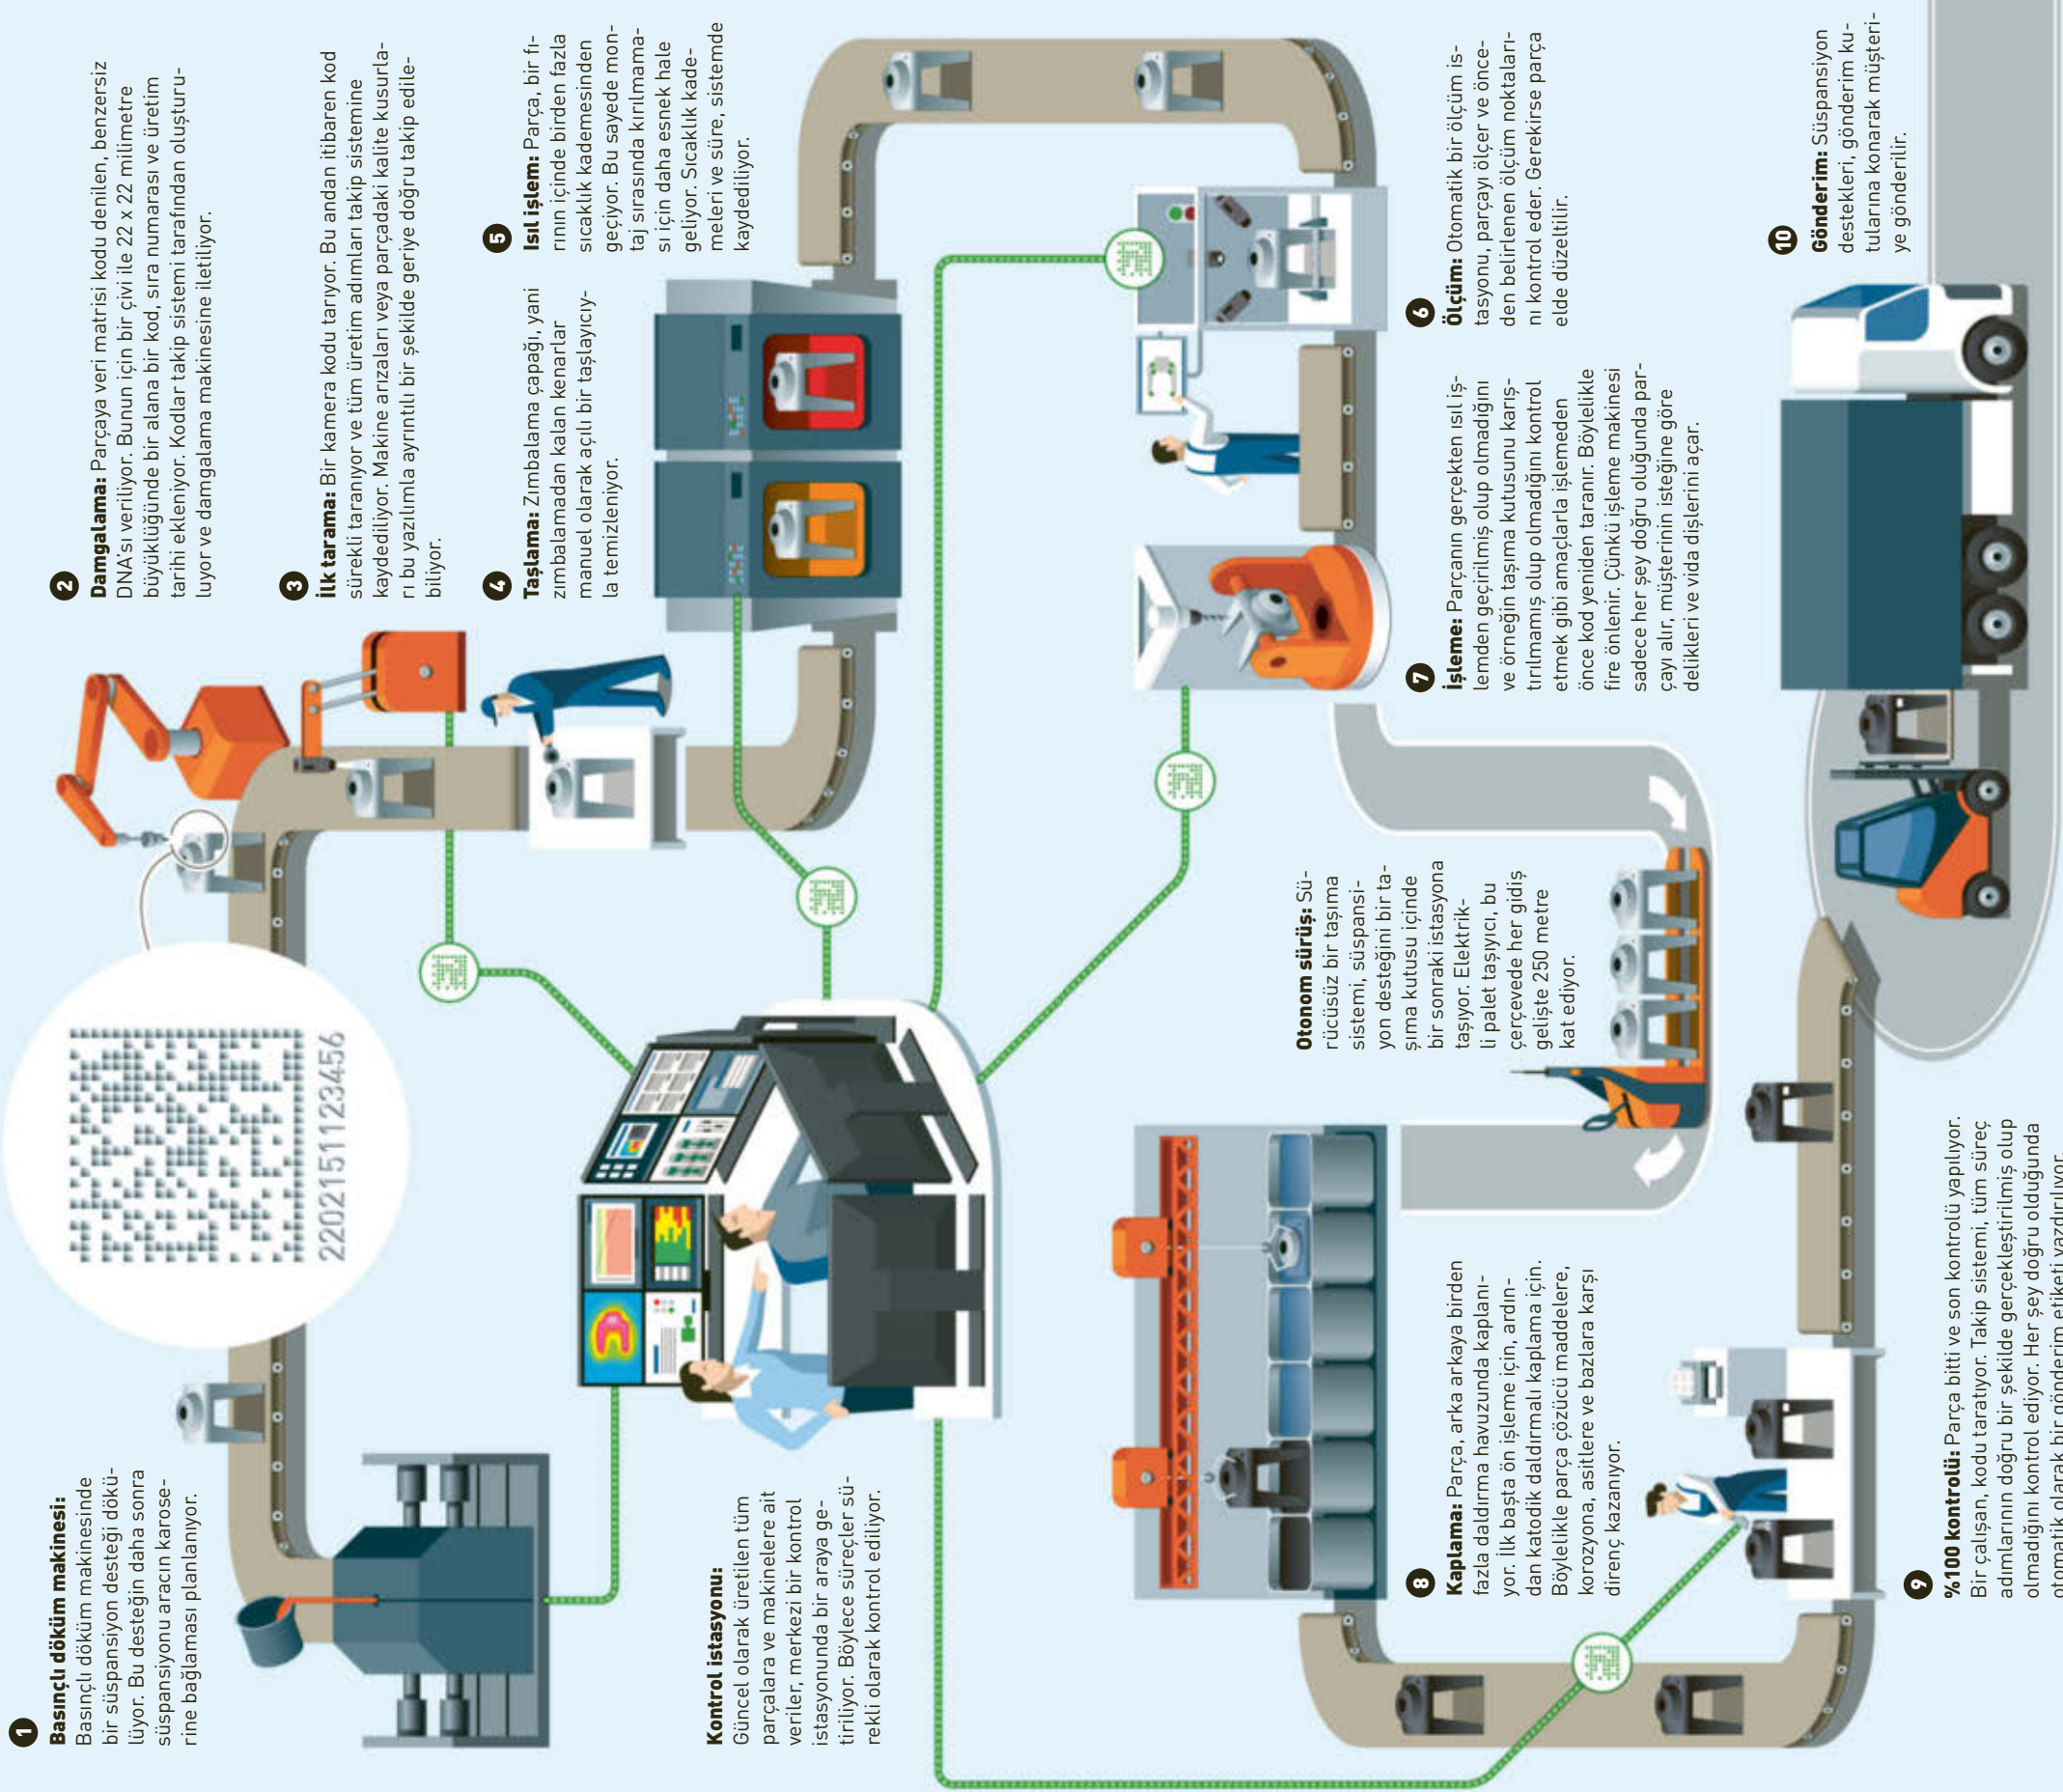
1
**Basınçlı döküm makinesi:**
Basınçlı döküm makinesinde bir süspansiyon desteği döküyor. Bu desteğin daha sonra süspansiyonu aracın karoserine bağlaması planlanıyor.

2202151123456

2
**Damgalama:** Parçaya veri matrisi kodu denilen, benzersiz DNA'sı veriliyor. Bunun için bir çivi ile 22 x 22 milimetre büyüklüğünde bir alana bir kod, sıra numarası ve üretim tarihi ekleniyor. Kodlar takip sistemi tarafından oluşturuluyor ve damgalama makinesine iletiliyor.

3
**İlk tarama:** Bir kamera kodu tarıyor. Bu andan itibaren kod sürekli taranıyor ve tüm üretim adımları takip sistemine kaydediliyor. Makine arızaları veya parçadaki kalite kusurları bu yazılımla ayrıntılı bir şekilde geriye doğru takip edilebiliyor.

4
**Taşlama:** Zımbalama çapağı, yani zımbalamadan kalan kenarlar manuel olarak açılı bir taşlayıcıyla temizleniyor.

5
**Isıl işlem:** Parça, bir fırının içinde birden fazla sıcaklık kademesinden geçiyor. Bu sayede montaj sırasında kırılmaması için daha esnek hale geliyor. Sıcaklık kademeleri ve süre, sistemde kaydediliyor.

**Kontrol istasyonu:**
Güncel olarak üretilen tüm parçalara ve makinelere ait veriler, merkezi bir kontrol istasyonunda bir araya getiriliyor. Böylece süreçler sürekli olarak kontrol ediliyor.

6
**Ölçüm:** Otomatik bir ölçüm istasyonu, parçayı ölçer ve önceden belirlenen ölçüm noktalarını kontrol eder. Gerekirse parça elde düzeltilir.

7
**İşleme:** Parçanın gerçekten ısıl işlemden geçirilmiş olup olmadığını ve örneğin taşıma kutusunu karıştırılmamış olup olmadığını kontrol etmek gibi amaçlarla işlemeden önce kod yeniden taranır. Böylelikle fire önlenir. Çünkü işleme makinesi sadece her şey doğru olduğunda parçayı alır, müşterinin isteğine göre delikleri ve vida dişlerini açar.

**Otonom sürüş:** Sürücüsüz bir taşıma sistemi, süspansiyon desteğini bir taşıma kutusu içinde bir sonraki istasyona taşıyor. Elektrikli palet taşıyıcı, bu çerçevede her gidiş gelişte 250 metre kat ediyor.

8
**Kaplama:** Parça, arka arkaya birden fazla daldırma havuzunda kaplanıyor. İlk başta ön işleme için, ardından katodik daldırmalı kaplama için. Böylelikle parça çözücü maddelere, korozyona, asitlere ve bazlara karşı direnç kazanıyor.

9
**%100 kontrolü:** Parça bitti ve son kontrolü yapılıyor. Bir çalışan, kodu taratıyor. Takip sistemi, tüm süreç adımlarının doğru bir şekilde gerçekleştirilmiş olup olmadığını kontrol ediyor. Her şey doğru olduğunda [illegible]

10
**Gönderim:** Süspansiyon destekleri, gönderim kutularına konarak müşteriye gönderilir.